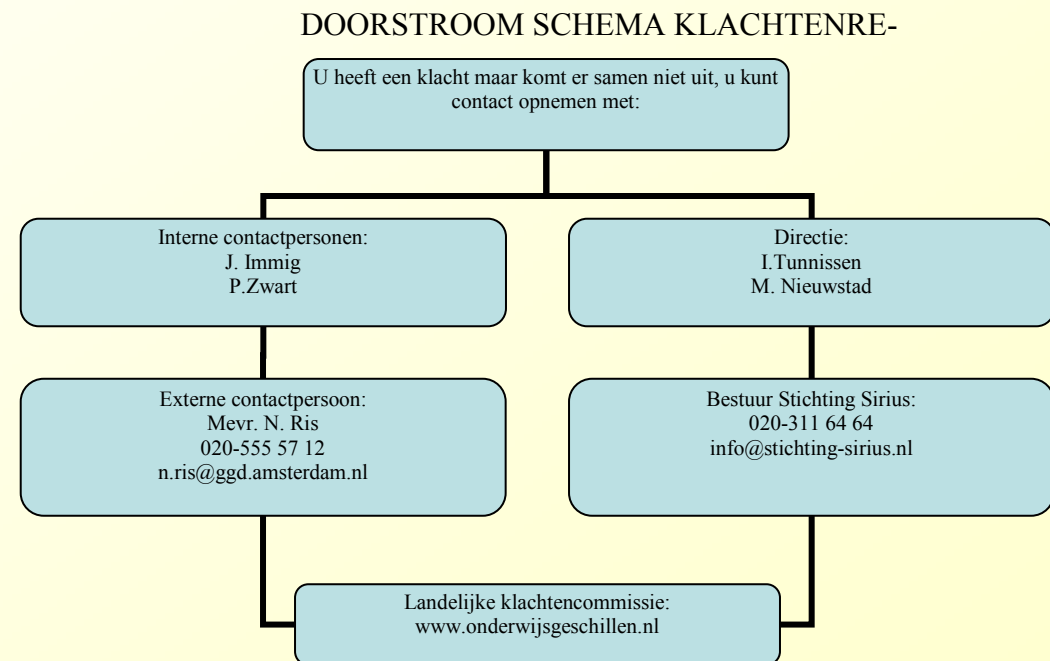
DOORSTROOM SCHEMA KLACHTENRE-

U heeft een klacht maar komt er samen niet uit, u kunt contact opnemen met:

Interne contactpersonen:
J. Immig
P.Zwart

Directie:
I.Tunnissen
M. Nieuwstad

Externe contactpersoon:
Mevr. N. Ris
020-555 57 12
n.ris@ggd.amsterdam.nl

Bestuur Stichting Sirius:
020-311 64 64
info@stichting-sirius.nl

Landelijke klachtencommissie:
www.onderwijsgeschillen.nl